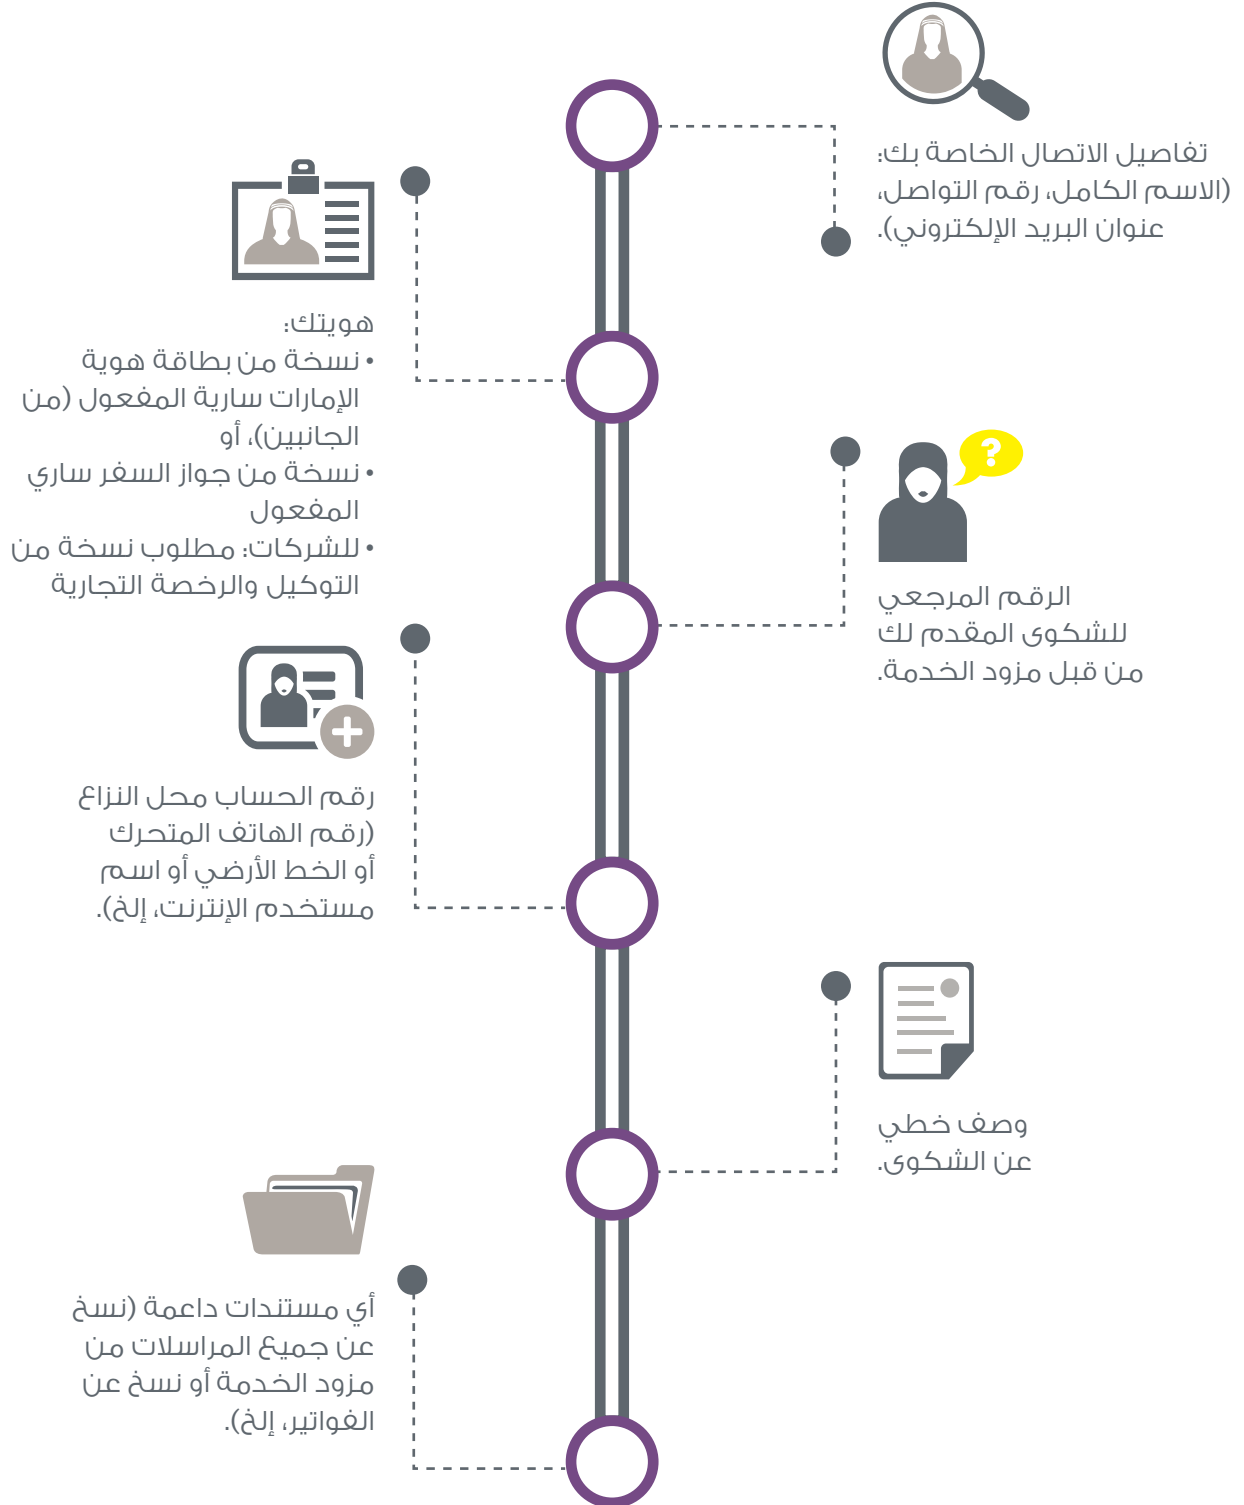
تفاصيل الاتصال الخاصة بك:
(الاسم الكامل، رقم التواصل، عنوان البريد الإلكتروني).

هويتك:
• نسخة من بطاقة هوية الإمارات سارية المفعول (من الجانبين)، أو
• نسخة من جواز السفر ساري المفعول
• للشركات: مطلوب نسخة من التوكيل والرخصة التجارية

الرقم المرجعي للشكوى المقدم لك من قبل مزود الخدمة.

رقم الحساب محل النزاع (رقم الهاتف المتحرك أو الخط الأرضي أو اسم مستخدم الإنترنت، إلخ).

وصف خطي عن الشكوى.

أي مستندات داعمة (نسخ عن جميع المراسلات من مزود الخدمة أو نسخ عن الفواتير، إلخ).